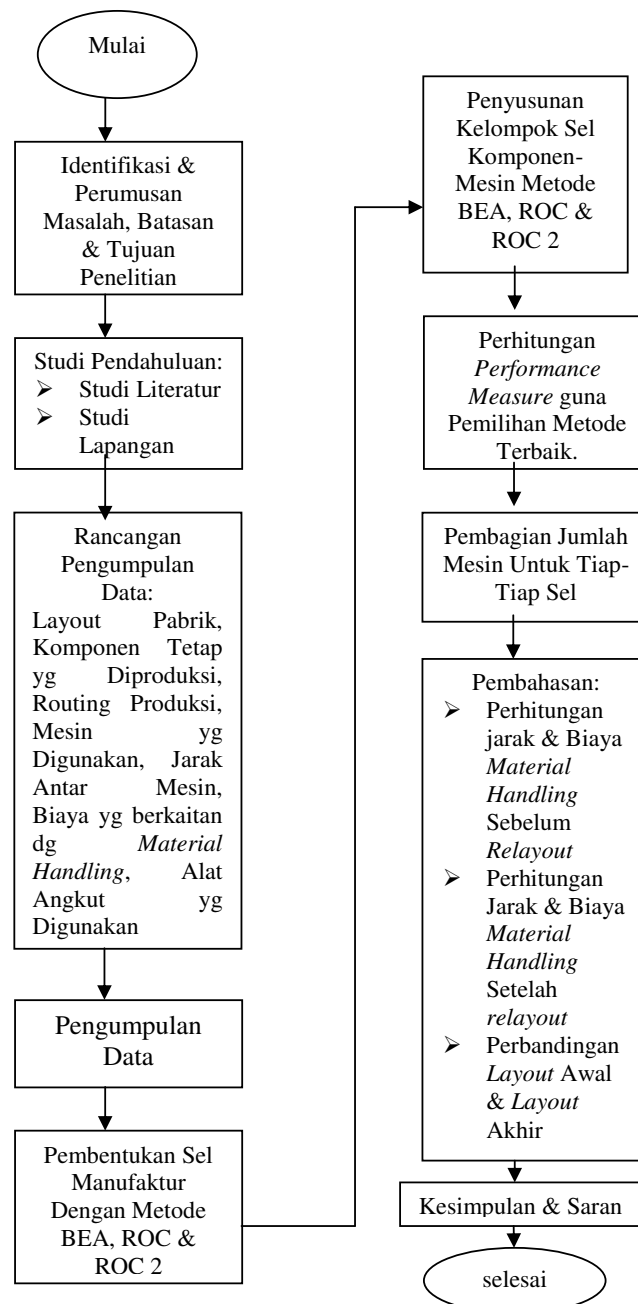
Mulai

Identifikasi & Perumusan Masalah, Batasan & Tujuan Penelitian

Studi Pendahuluan:
- Studi Literatur
- Studi Lapangan

Rancangan Pengumpulan Data:
Layout Pabrik, Komponen Tetap yg Diproduksi, Routing Produksi, Mesin yg Digunakan, Jarak Antar Mesin, Biaya yg berkaitan dg *Material Handling*, Alat Angkut yg Digunakan

Pengumpulan Data

Pembentukan Sel Manufaktur Dengan Metode BEA, ROC & ROC 2

Penyusunan Kelompok Sel Komponen-Mesin Metode BEA, ROC & ROC 2

Perhitungan *Performance Measure* guna Pemilihan Metode Terbaik.

Pembagian Jumlah Mesin Untuk Tiap-Tiap Sel

Pembahasan:
- Perhitungan jarak & Biaya *Material Handling* Sebelum *Relayout*
- Perhitungan Jarak & Biaya *Material Handling* Setelah *relayout*
- Perbandingan *Layout* Awal & *Layout* Akhir

Kesimpulan & Saran

selesai